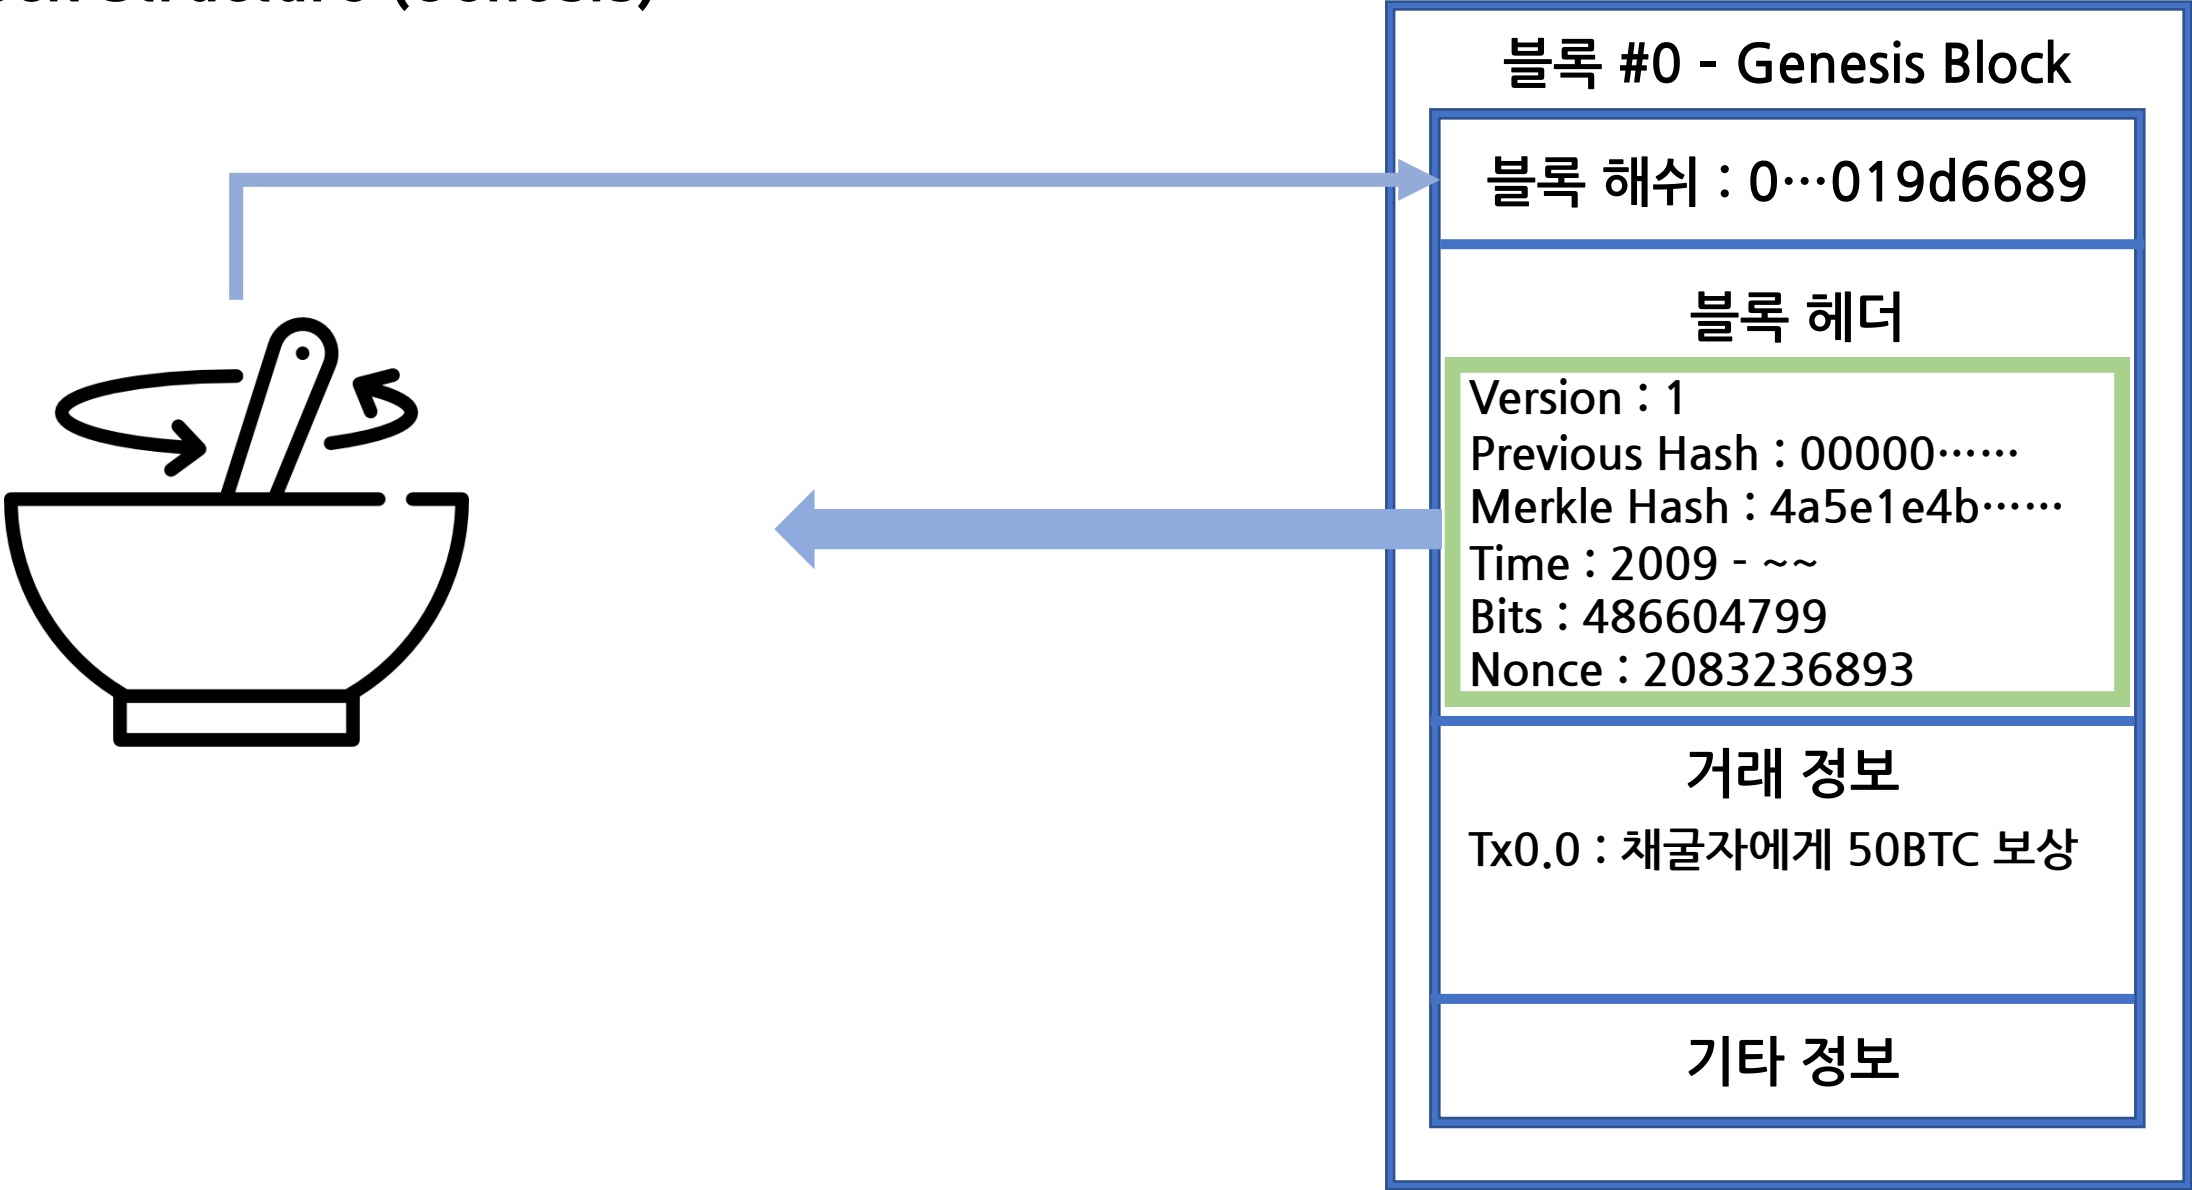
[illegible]

블록 #0 - Genesis Block

블록 해쉬 : 0…019d6689

블록 헤더

Version : 1
Previous Hash : 00000……
Merkle Hash : 4a5e1e4b……
Time : 2009 - ~~
Bits : 486604799
Nonce : 2083236893

거래 정보

Tx0.0 : 채굴자에게 50BTC 보상

기타 정보